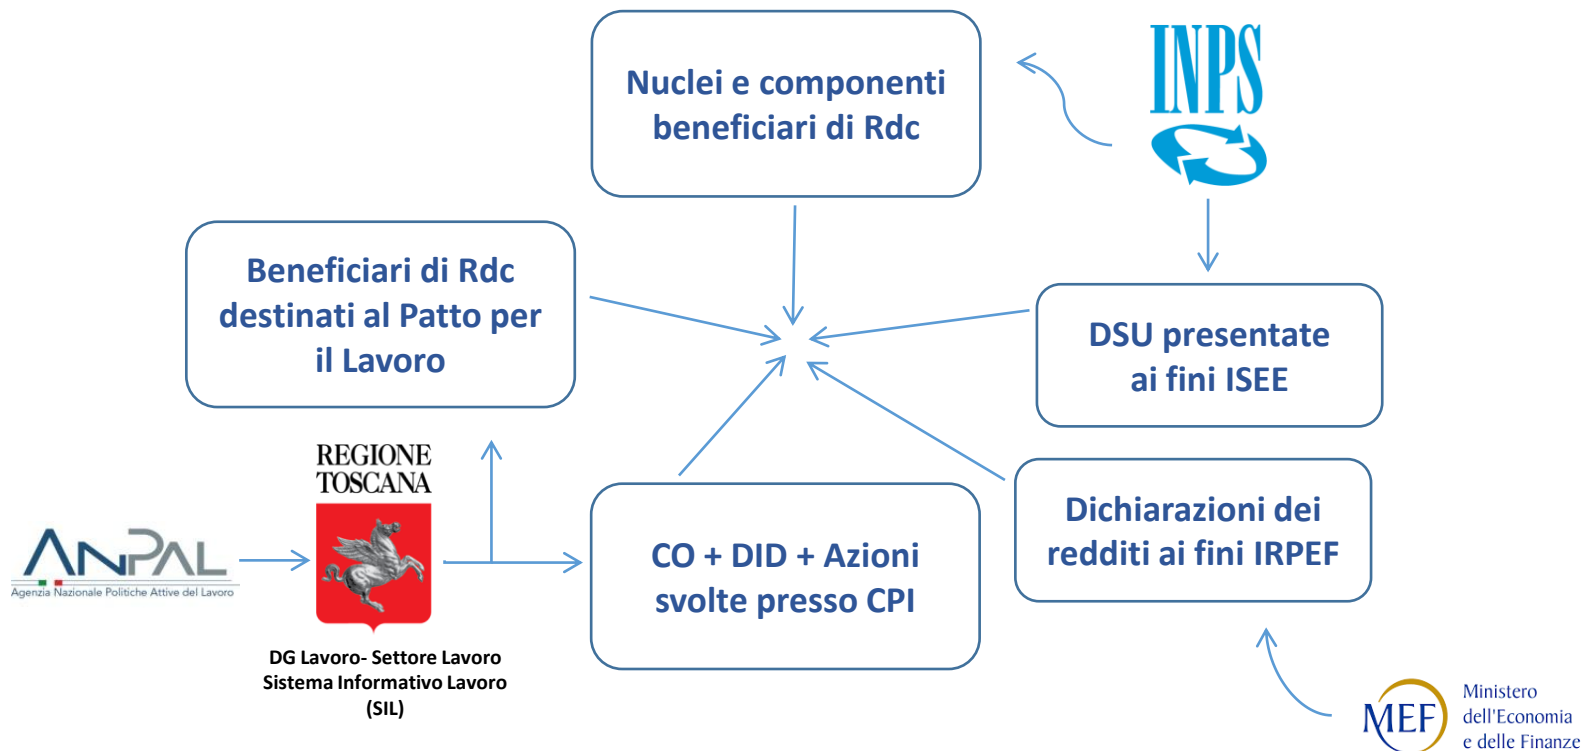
Nuclei e componenti beneficiari di Rdc

INPS

Beneficiari di Rdc destinati al Patto per il Lavoro

DSU presentate ai fini ISEE

REGIONE TOSCANA

ANPAL
Agenzia Nazionale Politiche Attive del Lavoro

CO + DID + Azioni svolte presso CPI

Dichiarazioni dei redditi ai fini IRPEF

DG Lavoro- Settore Lavoro
Sistema Informativo Lavoro
(SIL)

MEF
Ministero dell'Economia e delle Finanze